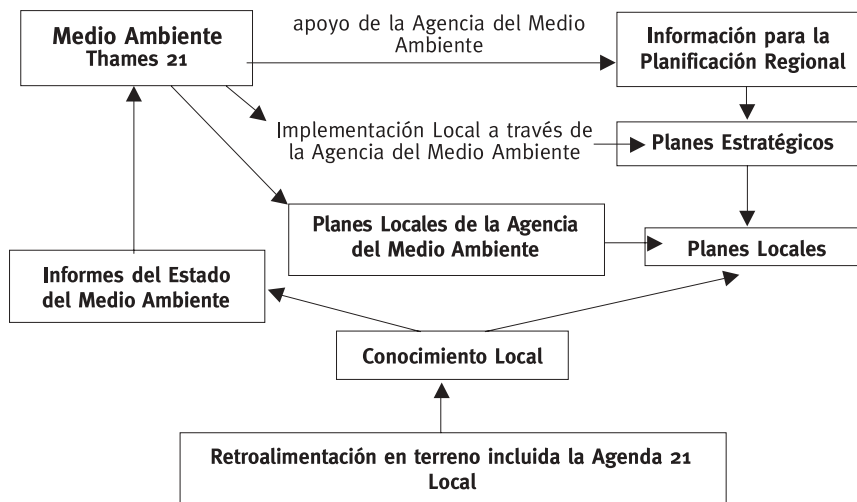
Medio Ambiente Thames 21

apoyo de la Agencia del Medio Ambiente

Información para la Planificación Regional

Implementación Local a través de la Agencia del Medio Ambiente

Planes Estratégicos

Planes Locales de la Agencia del Medio Ambiente

Planes Locales

Informes del Estado del Medio Ambiente

Conocimiento Local

Retroalimentación en terreno incluida la Agenda 21 Local